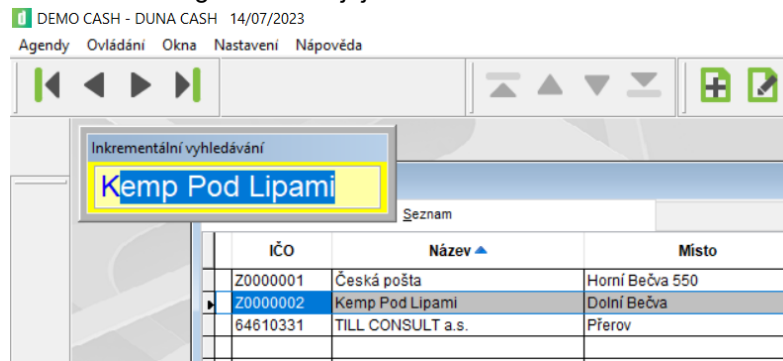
DEMO CASH - DUNA CASH 14/07/2023

Agendy Ovládání Okna Nastavení Nápověda

Inkrementální vyhledávání

Kemp Pod Lipami

Seznam

| IČO | Název | Místo |
|---|---|---|
| Z0000001 | Česká pošta | Horní Bečva 550 |
| Z0000002 | Kemp Pod Lipami | Dolní Bečva |
| 64610331 | TILL CONSULT a.s. | Přerov |